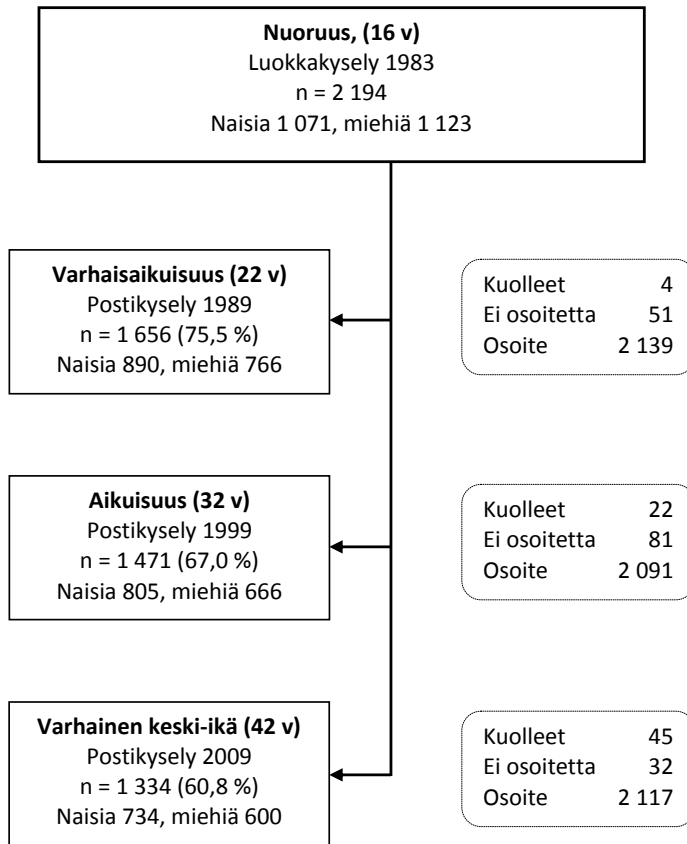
**Nuoruus, (16 v)**
Luokkakysely 1983
n = 2 194
Naisia 1 071, miehiä 1 123

**Varhaisaikuisuus (22 v)**
Postikysely 1989
n = 1 656 (75,5 %)
Naisia 890, miehiä 766

| | |
|---|---|
| Kuolleet | 4 |
| Ei osoitetta | 51 |
| Osoite | 2 139 |

**Aikuisuus (32 v)**
Postikysely 1999
n = 1 471 (67,0 %)
Naisia 805, miehiä 666

| | |
|---|---|
| Kuolleet | 22 |
| Ei osoitetta | 81 |
| Osoite | 2 091 |

**Varhainen keski-ikä (42 v)**
Postikysely 2009
n = 1 334 (60,8 %)
Naisia 734, miehiä 600

| | |
|---|---|
| Kuolleet | 45 |
| Ei osoitetta | 32 |
| Osoite | 2 117 |